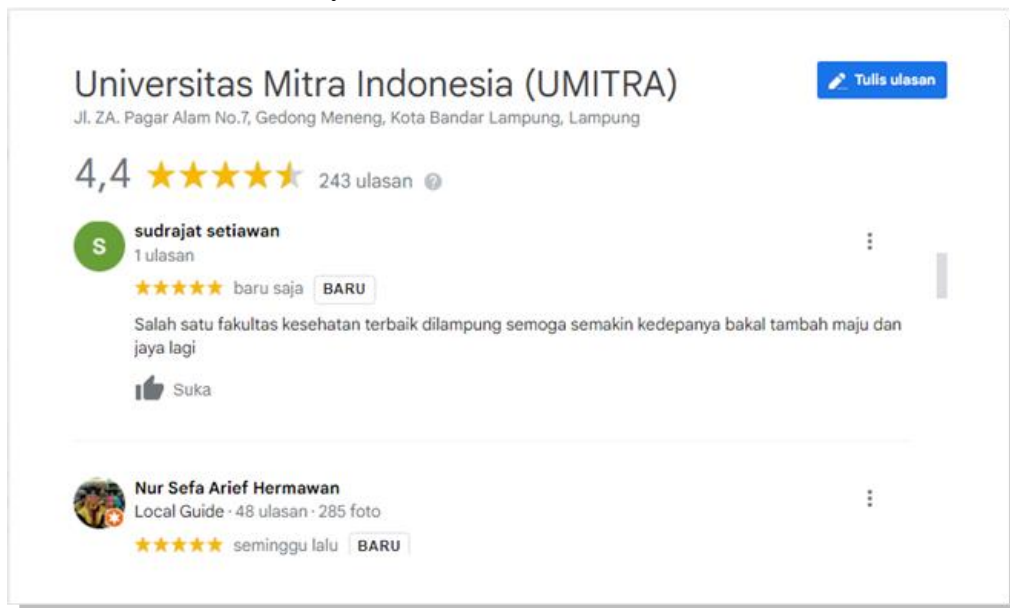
Universitas Mitra Indonesia (UMITRA)

Tulis ulasan

Jl. ZA. Pagar Alam No.7, Gedong Meneng, Kota Bandar Lampung, Lampung

4,4 ★★★★★ 243 ulasan

S

sudrajat setiawan

1 ulasan

★★★★★ baru saja BARU

Salah satu fakultas kesehatan terbaik dilampung semoga semakin kedepanya bakal tambah maju dan jaya lagi

Suka

Nur Sefa Arief Hermawan

Local Guide · 48 ulasan · 285 foto

★★★★★ seminggu lalu BARU